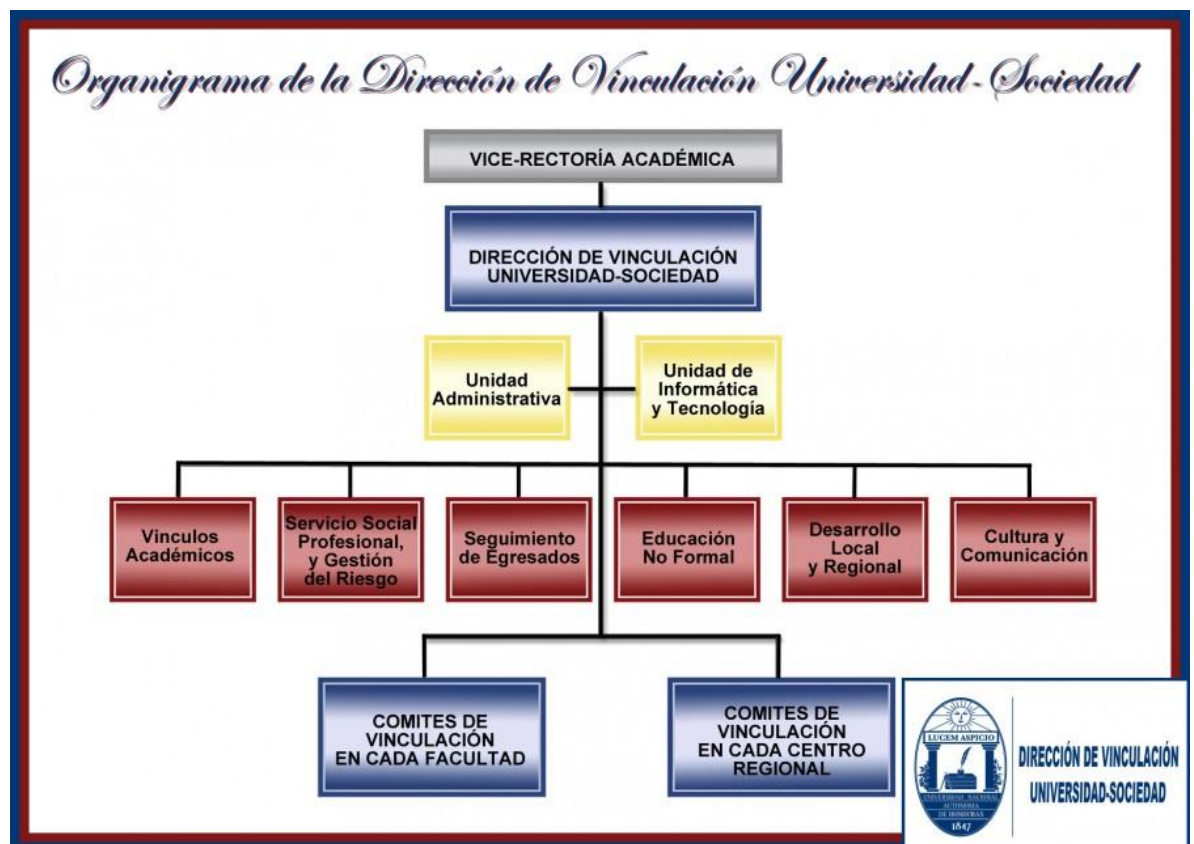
Organigrama de la Dirección de Vinculación Universidad-Sociedad

VICE-RECTORÍA ACADÉMICA

DIRECCIÓN DE VINCULACIÓN UNIVERSIDAD-SOCIEDAD

Unidad Administrativa

Unidad de Informática y Tecnología

Vinculos Académicos

Servicio Social Profesional, y Gestión del Riesgo

Seguimiento de Egresados

Educación No Formal

Desarrollo Local y Regional

Cultura y Comunicación

COMITES DE VINCULACIÓN EN CADA FACULTAD

COMITES DE VINCULACIÓN EN CADA CENTRO REGIONAL

LUCEM ASPICIO
UNIVERSIDAD NACIONAL AUTÓNOMA DE HONDURAS
1847

DIRECCIÓN DE VINCULACIÓN UNIVERSIDAD-SOCIEDAD